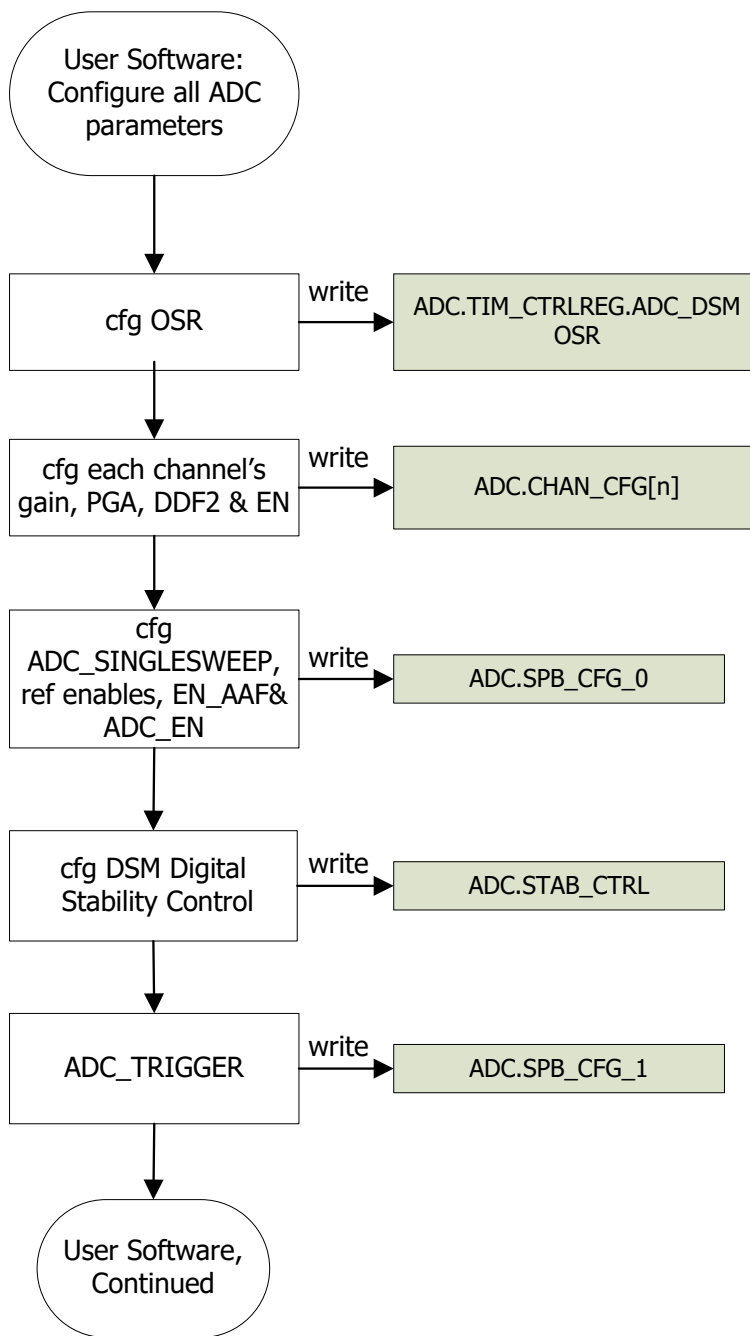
User Software: Configure all ADC parameters

cfg OSR

write

ADC.TIM_CTRLREG.ADC_DSM OSR

cfg each channel's gain, PGA, DDF2 & EN

write

ADC.CHAN_CFG[n]

cfg ADC_SINGLESWEEP, ref enables, EN_AAF& ADC_EN

write

ADC.SPB_CFG_0

cfg DSM Digital Stability Control

write

ADC.STAB_CTRL

ADC_TRIGGER

write

ADC.SPB_CFG_1

User Software, Continued